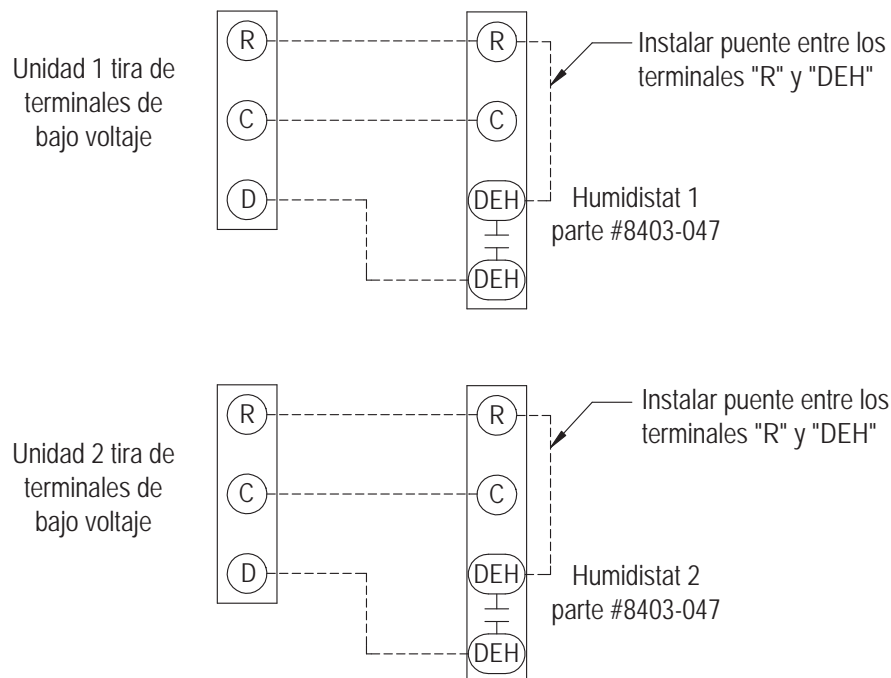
Unidad 1 tira de terminales de bajo voltaje

R

C

D

R

C

DEH

DEH

Instalar puente entre los terminales "R" y "DEH"

Humidistat 1
parte #8403-047

Unidad 2 tira de terminales de bajo voltaje

R

C

D

R

C

DEH

DEH

Instalar puente entre los terminales "R" y "DEH"

Humidistat 2
parte #8403-047